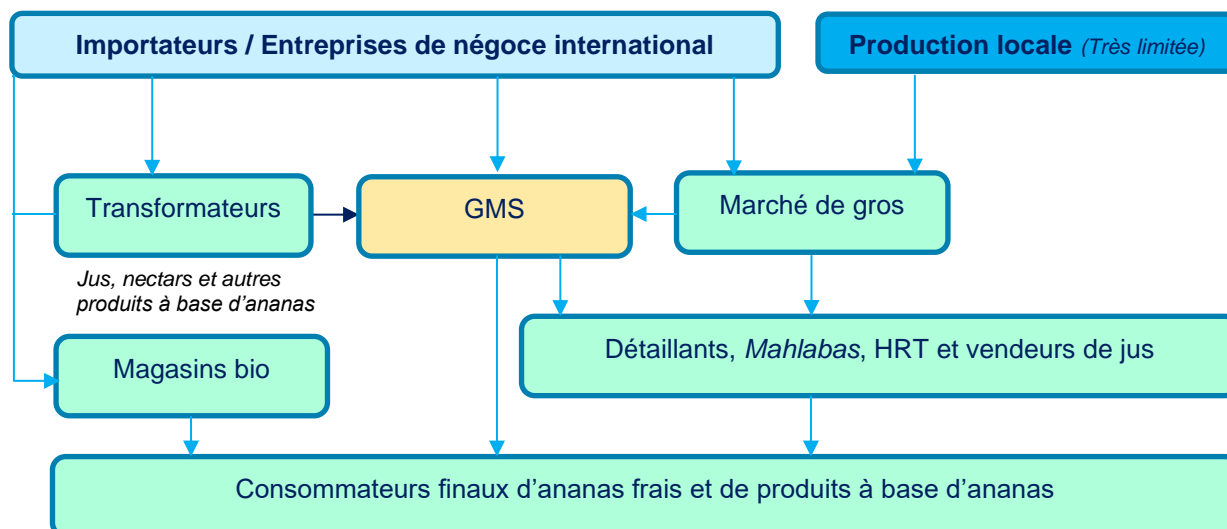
Importateurs / Entreprises de négoce international

Production locale *(Très limitée)*

Transformateurs

GMS

Marché de gros

*Jus, nectars et autres produits à base d'ananas*

Magasins bio

Détaillants, *Mahlabas*, HRT et vendeurs de jus

Consommateurs finaux d'ananas frais et de produits à base d'ananas